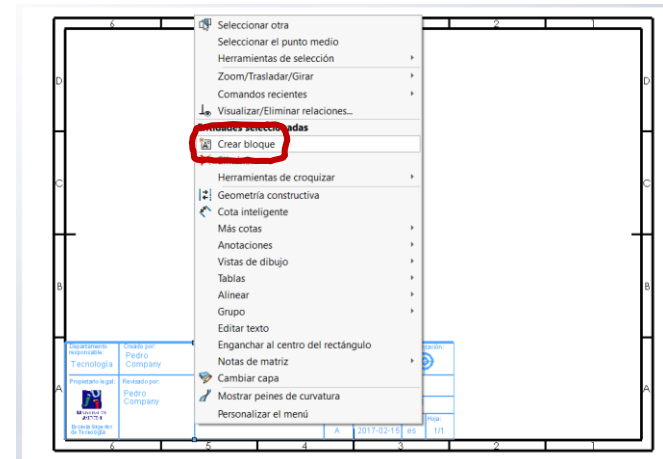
6
5
4
3
2
1
D
C
B
A
Seleccionar otra
Seleccionar el punto medio
Herramientas de selección
Zoom/Trasladar/Girar
Comandos recientes
Visualizar/Eliminar relaciones...
Entidades seleccionadas
Crear bloque
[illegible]
Herramientas de croquizar
Geometría constructiva
Cota inteligente
Más cotas
Anotaciones
Vistas de dibujo
Tablas
Alinear
Grupo
Editar texto
Enganchar al centro del rectángulo
Notas de matriz
Cambiar capa
Mostrar peines de curvatura
Personalizar el menú

| Departamento responsable: Tecnología | Creado por: Pedro Company |
|---|---|
| Propietario legal: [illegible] Escuela Superior de Tecnología | Revisado por: Pedro Company |

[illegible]tación:
A
2017-02-15
es
Hoja:
1/1